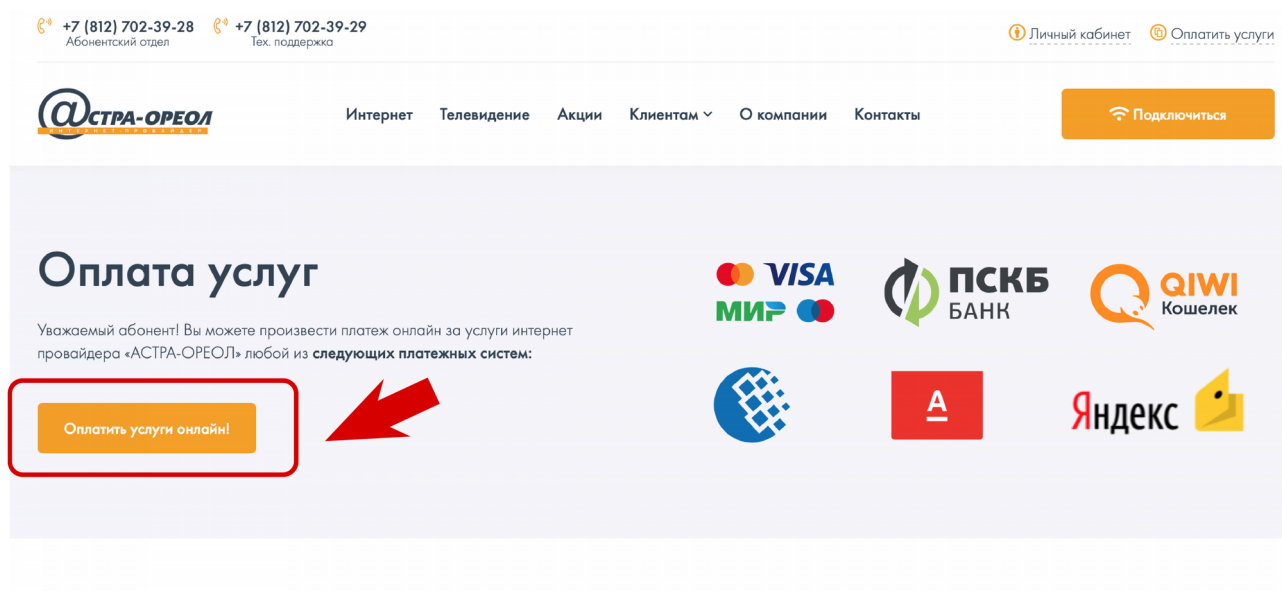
+7 (812) 702-39-28
Абонентский отдел

+7 (812) 702-39-29
Тех. поддержка

Личный кабинет

Оплатить услуги

@СТРА-ОРЕОЛ
ИНТЕРНЕТ-ПРОВАЙДЕР

Интернет Телевидение Акции Клиентам О компании Контакты

Подключиться

Оплата услуг

Уважаемый абонент! Вы можете произвести платеж онлайн за услуги интернет провайдера «АСТРА-ОРЕОЛ» любой из **следующих платежных систем:**

Оплатить услуги онлайн!

VISA
МИР

ПСКБ
БАНК

QIWI
Кошелек

А

Яндекс